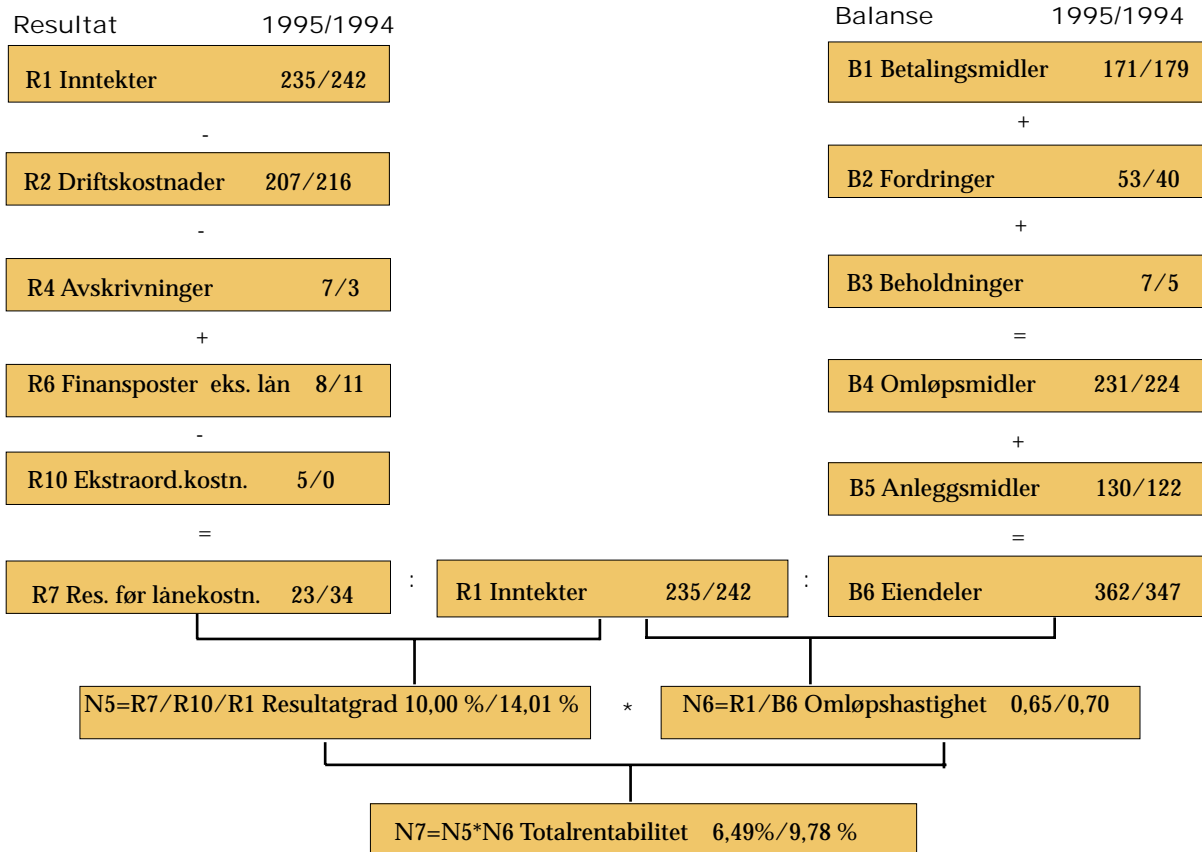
Resultat 1995/1994

R1 Inntekter 235/242

-

R2 Driftskostnader 207/216

-

R4 Avskrivninger 7/3

+

R6 Finansposter eks. lån 8/11

-

R10 Ekstraord.kostn. 5/0

=

R7 Res. før lånekostn. 23/34

:

R1 Inntekter 235/242

:

Balanse 1995/1994

B1 Betalingsmidler 171/179

+

B2 Fordringer 53/40

+

B3 Beholdninger 7/5

=

B4 Omløpsmidler 231/224

+

B5 Anleggsmidler 130/122

=

B6 Eiendeler 362/347

N5=R7/R10/R1 Resultatgrad 10,00 %/14,01 %

*

N6=R1/B6 Omløpshastighet 0,65/0,70

N7=N5*N6 Totalrentabilitet 6,49%/9,78 %